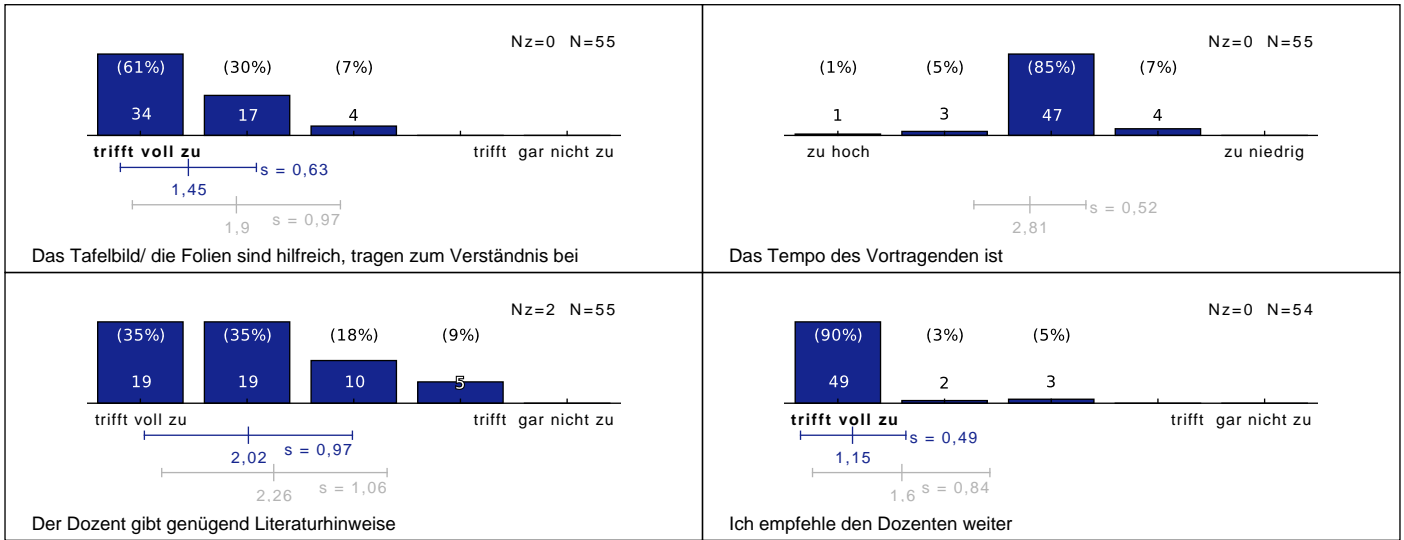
Nz=0 N=55

(61%) (30%) (7%)

34 17 4

trifft voll zu trifft gar nicht zu

1,45 s = 0,63

1,9 s = 0,97

Das Tafelbild/ die Folien sind hilfreich, tragen zum Verständnis bei

Nz=0 N=55

(1%) (5%) (85%) (7%)

1 3 47 4

zu hoch zu niedrig

2,81 s = 0,52

Das Tempo des Vortragenden ist

Nz=2 N=55

(35%) (35%) (18%) (9%)

19 19 10 5

trifft voll zu trifft gar nicht zu

2,02 s = 0,97

2,26 s = 1,06

Der Dozent gibt genügend Literaturhinweise

Nz=0 N=54

(90%) (3%) (5%)

49 2 3

trifft voll zu trifft gar nicht zu

1,15 s = 0,49

1,6 s = 0,84

Ich empfehle den Dozenten weiter